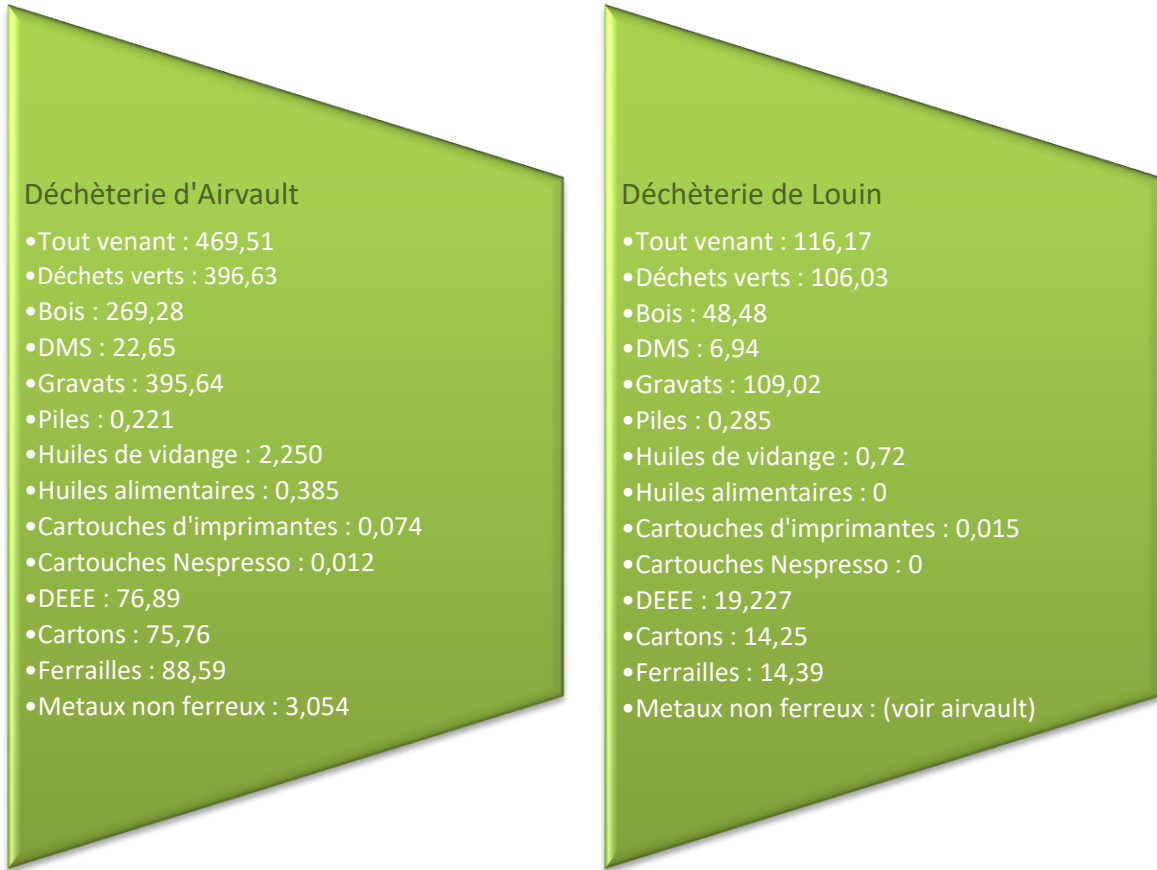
Déchèterie d'Airvault

•Tout venant : 469,51
•Déchets verts : 396,63
•Bois : 269,28
•DMS : 22,65
•Gravats : 395,64
•Piles : 0,221
•Huiles de vidange : 2,250
•Huiles alimentaires : 0,385
•Cartouches d'imprimantes : 0,074
•Cartouches Nespresso : 0,012
•DEEE : 76,89
•Cartons : 75,76
•Ferrailles : 88,59
•Metaux non ferreux : 3,054

Déchèterie de Louin

•Tout venant : 116,17
•Déchets verts : 106,03
•Bois : 48,48
•DMS : 6,94
•Gravats : 109,02
•Piles : 0,285
•Huiles de vidange : 0,72
•Huiles alimentaires : 0
•Cartouches d'imprimantes : 0,015
•Cartouches Nespresso : 0
•DEEE : 19,227
•Cartons : 14,25
•Ferrailles : 14,39
•Metaux non ferreux : (voir airvault)